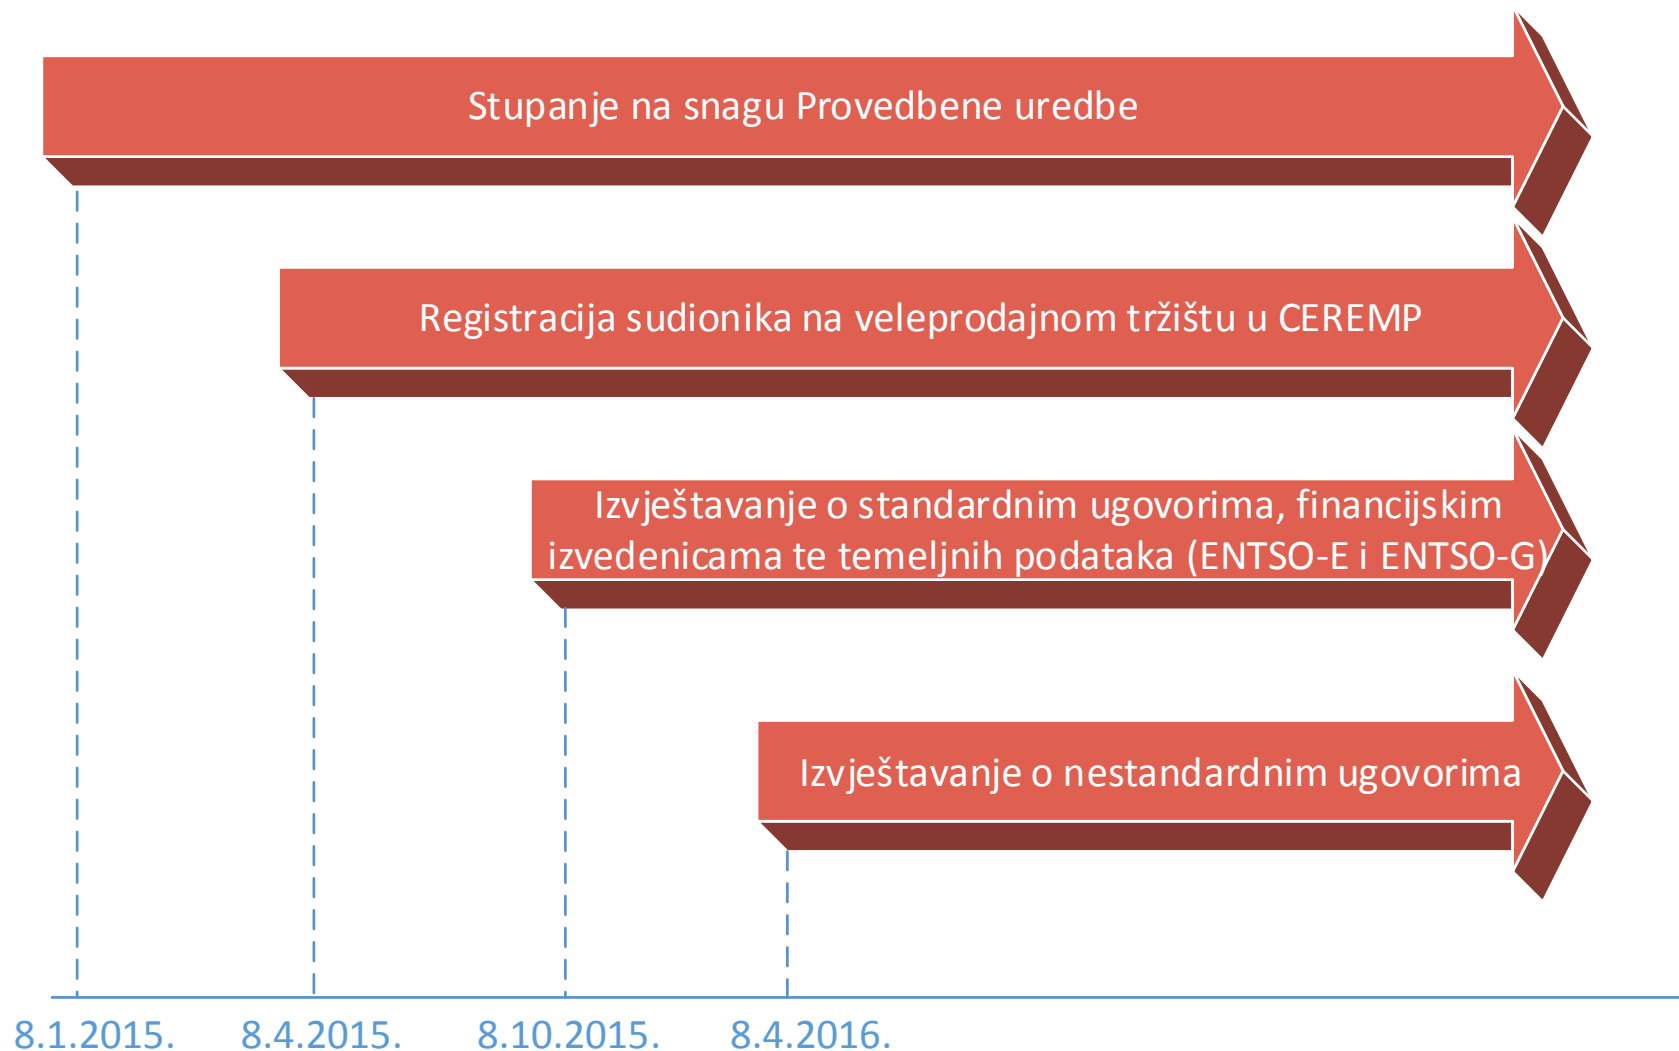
Stupanje na snagu Provedbene uredbe

Registracija sudionika na veleprodajnom tržištu u CEREMP

Izvještavanje o standardnim ugovorima, financijskim izvedenicama te temeljnih podataka (ENTSO-E i ENTSO-G)

Izvještavanje o nestandardnim ugovorima

8.1.2015.
8.4.2015.
8.10.2015.
8.4.2016.